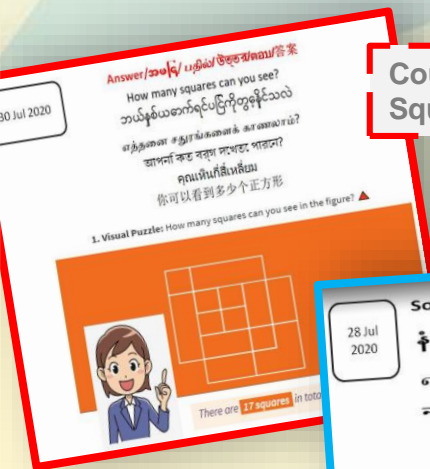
30 Jul 2020

Answer/အဖြေ/ பதில்/ উত্তর/ คำตอบ/答案

How many squares can you see?

ဘယ်နှစ်ထောင့်ရှင်ပြကိုတွေ့နိုင်သလဲ

எத்தனை சதுரங்களைக் காணலாம்?

আপনি কত বর্গ দেখতে পারেন?

คุณเห็นกี่สี่เหลี่ยม

你可以看到多少个正方形

1. Visual Puzzle: How many squares can you see in the figure?

There are 17 squares in tota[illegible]

Cou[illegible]

Squ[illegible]

28 Jul 2020

So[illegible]